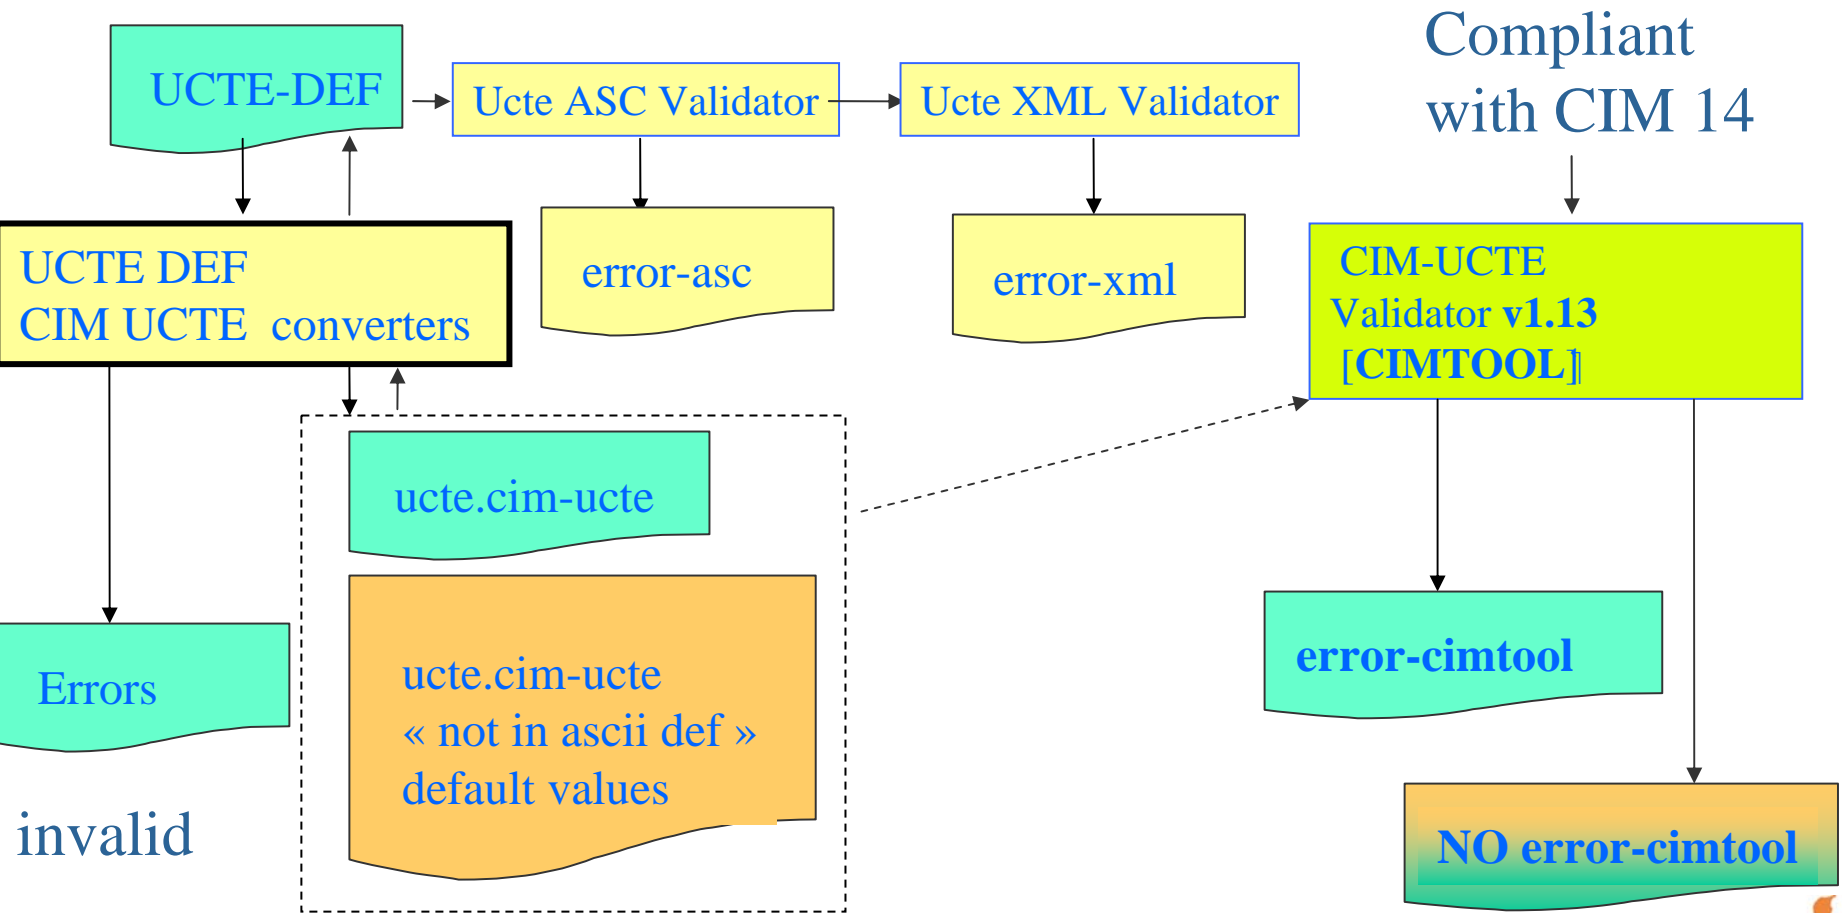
UCTE-DEF

Ucte ASC Validator

Ucte XML Validator

Compliant with CIM 14

UCTE DEF
CIM UCTE converters

error-asc

error-xml

CIM-UCTE
Validator v1.13
[CIMTOOL]

ucte.cim-ucte

ucte.cim-ucte
« not in ascii def »
default values

Errors

invalid

error-cimtool

NO error-cimtool